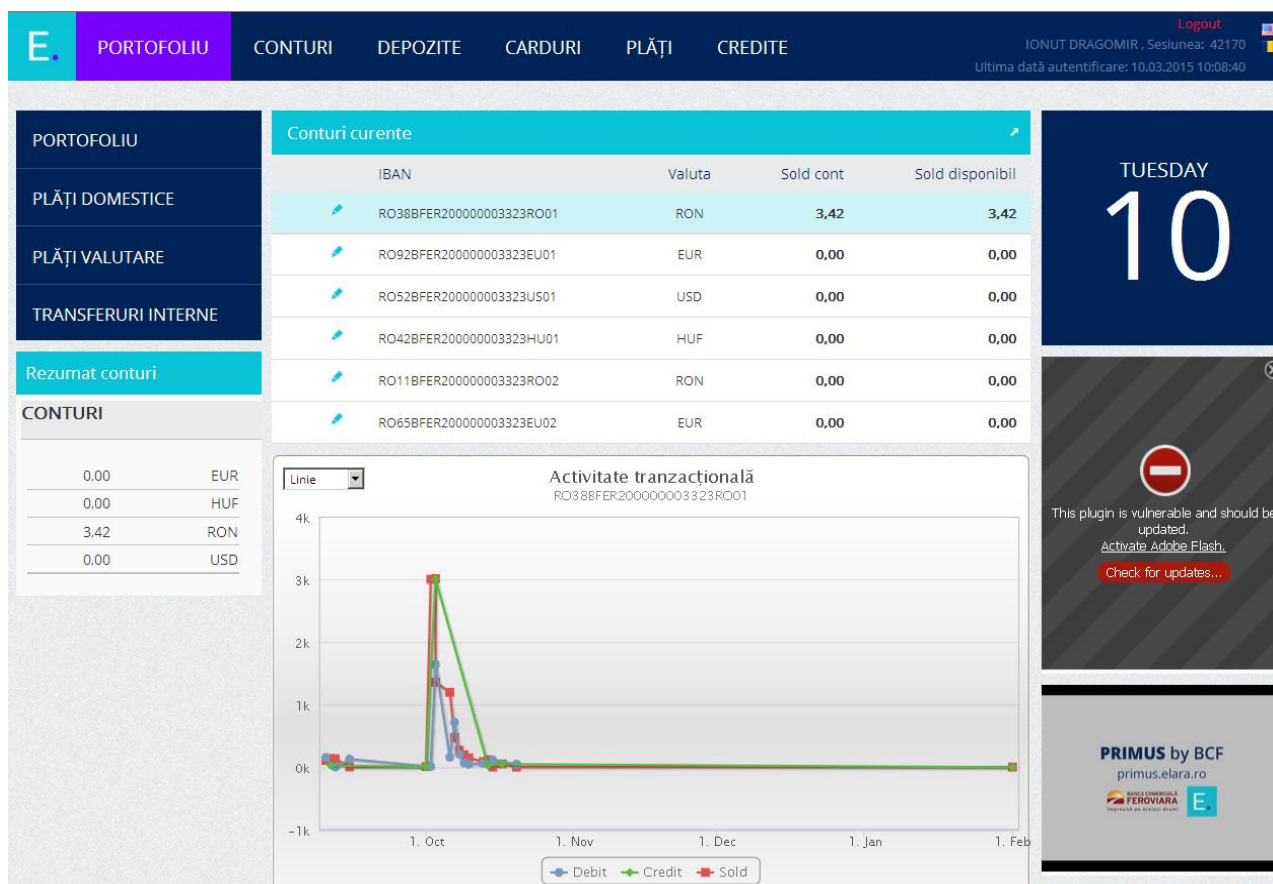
E.

PORTOFOLIU CONTURI DEPOZITE CARDURI PLĂȚI CREDITE

Logout
IONUT DRAGOMIR , Sesiunea: 42170
Ultima dată autentificare: 10.03.2015 10:08:40

PORTOFOLIU
PLĂȚI DOMESTICE
PLĂȚI VALUTARE
TRANSFERURI INTERNE

Rezumat conturi
CONTURI

| | |
|---|---|
| 0,00 | EUR |
| 0,00 | HUF |
| 3,42 | RON |
| 0,00 | USD |

Conturi curente

| | IBAN | Valuta | Sold cont | Sold disponibil |
|---|---|---|---|---|
| | RO38BFER200000003323RO01 | RON | 3,42 | 3,42 |
| | RO92BFER200000003323EU01 | EUR | 0,00 | 0,00 |
| | RO52BFER200000003323US01 | USD | 0,00 | 0,00 |
| | RO42BFER200000003323HU01 | HUF | 0,00 | 0,00 |
| | RO11BFER200000003323RO02 | RON | 0,00 | 0,00 |
| | RO65BFER200000003323EU02 | EUR | 0,00 | 0,00 |

Linie
Activitate tranzacțională
RO38BFER200000003323RO01
4k
3k
2k
1k
0k
−1k
1. Oct 1. Nov 1. Dec 1. Jan 1. Feb
Debit Credit Sold

TUESDAY
10

This plugin is vulnerable and should be updated.
Activate Adobe Flash.
Check for updates...

PRIMUS by BCF
primus.elara.ro
BANCA COMERCIALĂ FEROVIARA
E.